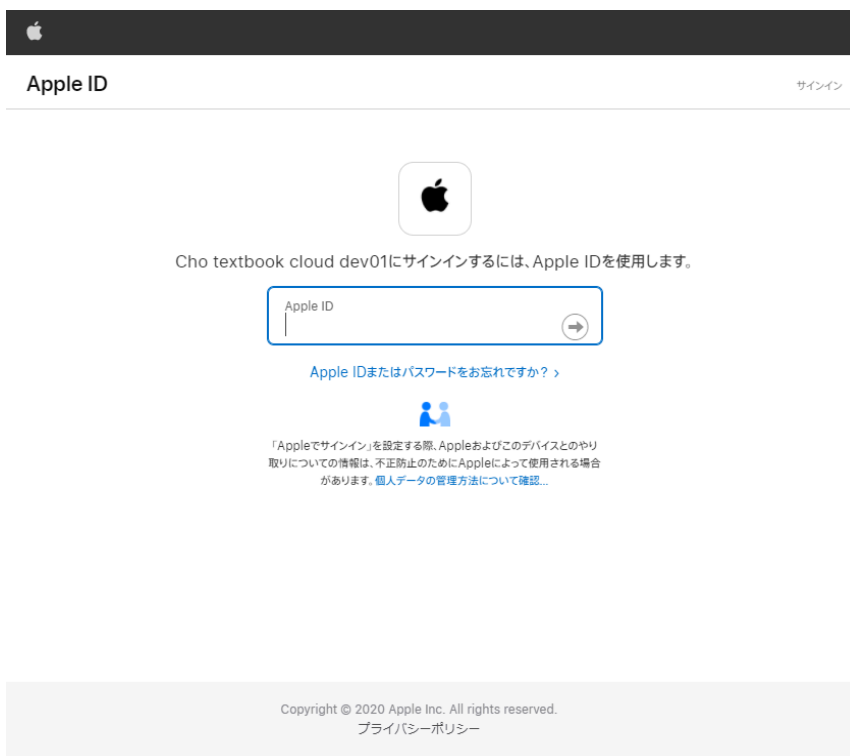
Apple ID

サインイン

Cho textbook cloud dev01にサインインするには、Apple IDを使用します。

Apple ID

Apple IDまたはパスワードをお忘れですか？ ›

「Appleでサインイン」を設定する際、Appleおよびこのデバイスとのやり取りについての情報は、不正防止のためにAppleによって使用される場合があります。個人データの管理方法について確認...

Copyright © 2020 Apple Inc. All rights reserved.
プライバシーポリシー